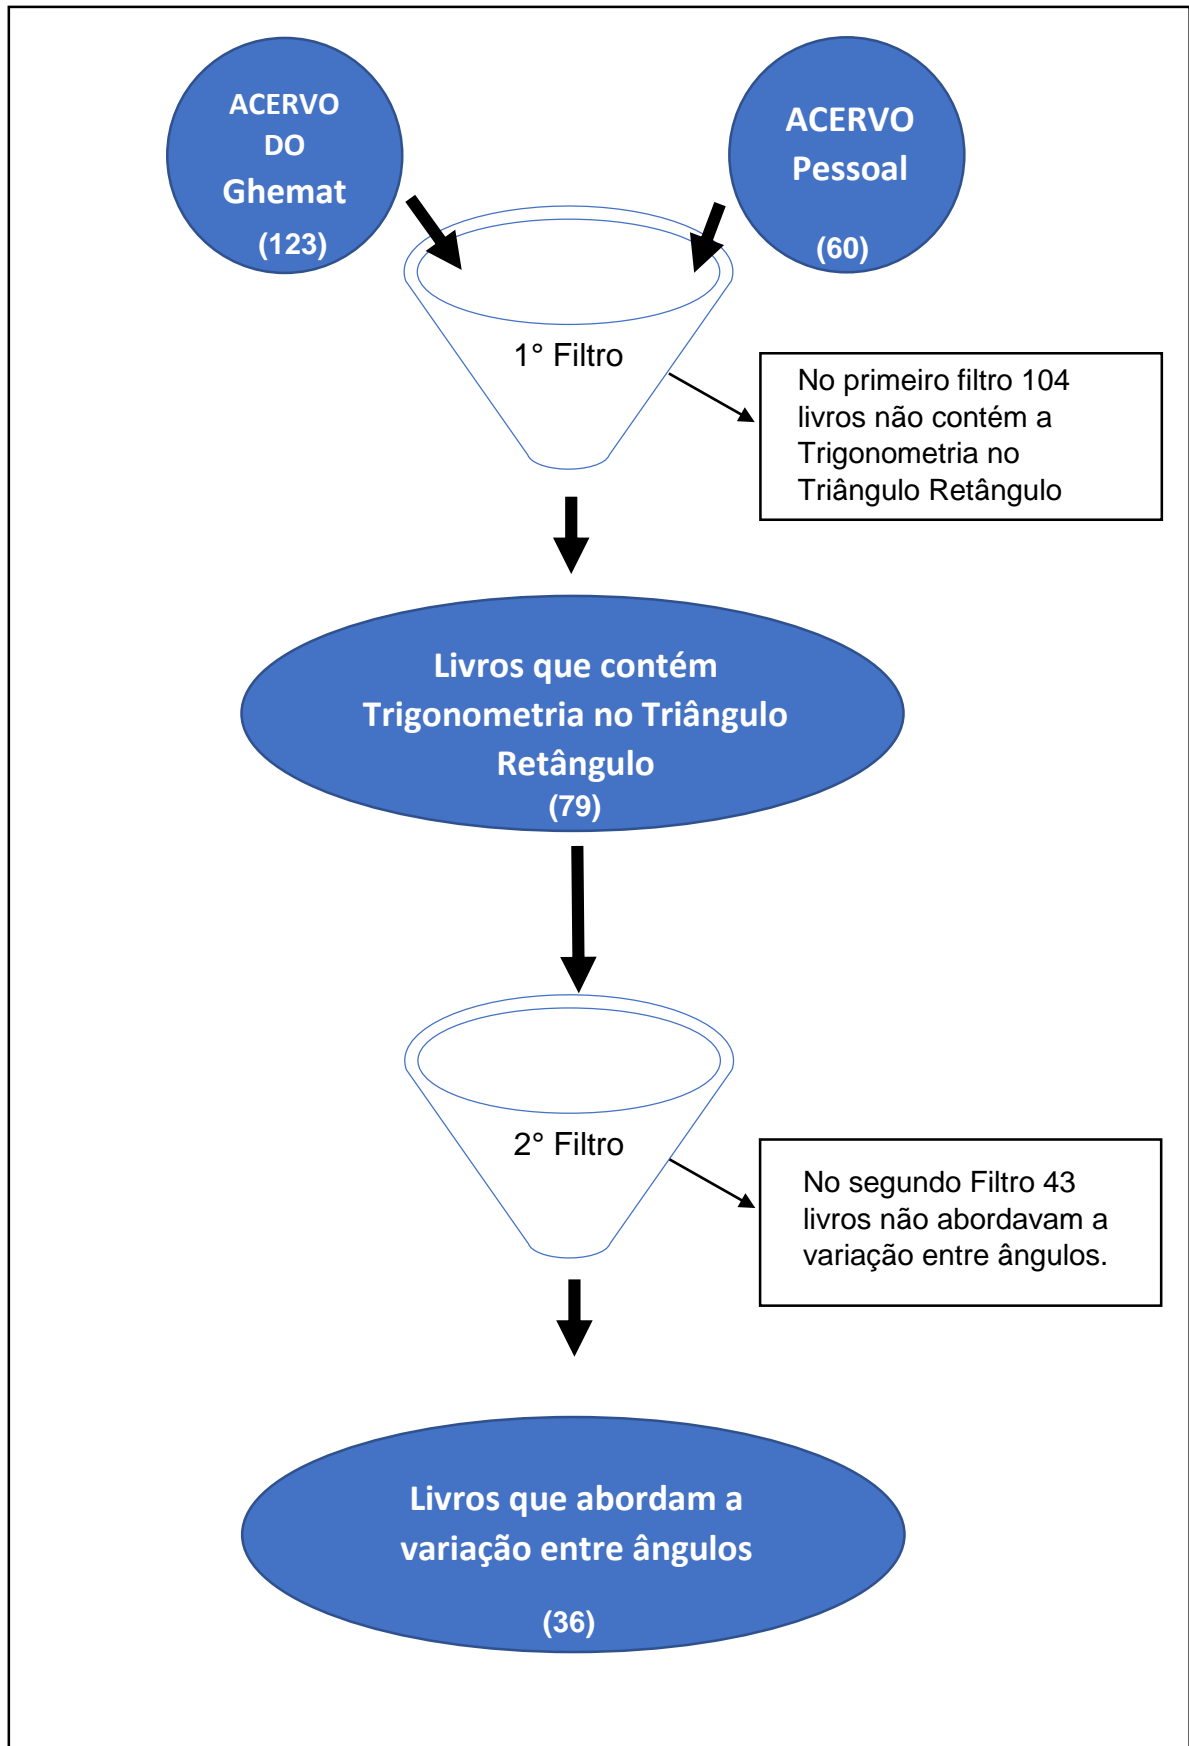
ACERVO DO Ghemat (123)

ACERVO Pessoal (60)

1° Filtro

No primeiro filtro 104 livros não contém a Trigonometria no Triângulo Retângulo

Livros que contém Trigonometria no Triângulo Retângulo (79)

2° Filtro

No segundo Filtro 43 livros não abordavam a variação entre ângulos.

Livros que abordam a variação entre ângulos

(36)